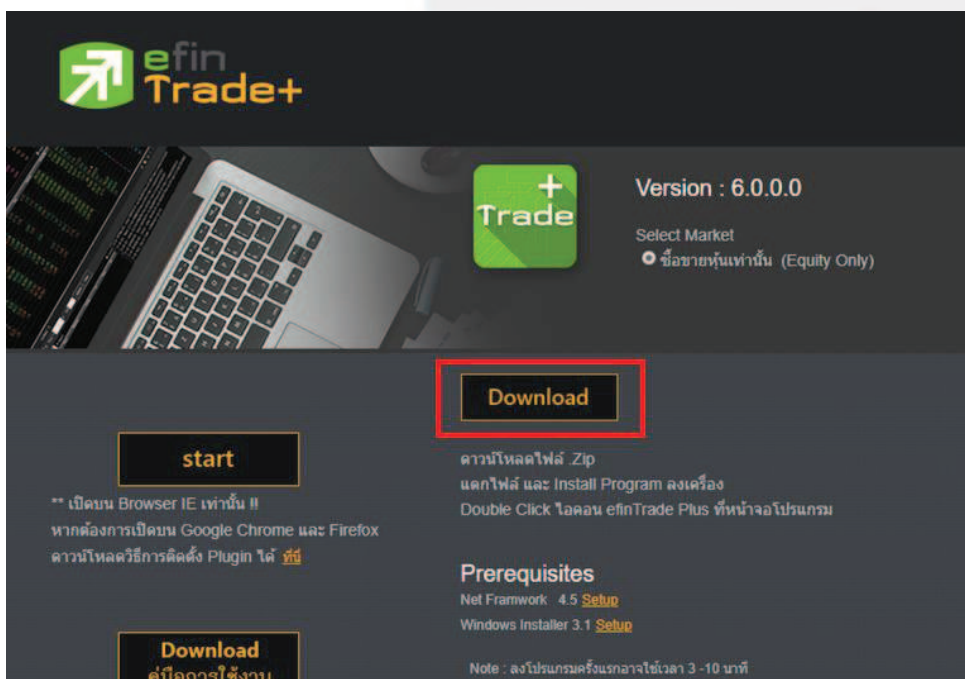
efin
Trade+

Trade

Version : 6.0.0.0

Select Market
ซื้อขายหุ้นเท่านั้น (Equity Only)

Download

start

** เปิดบน Browser IE เท่านั้น !!
หากต้องการเปิดบน Google Chrome และ Firefox
ดาวน์โหลดวิธีการติดตั้ง Plugin ได้ ที่นี่

ดาวน์โหลดไฟล์ .Zip
แตกไฟล์ และ Install Program ลงเครื่อง
Double Click ไอคอน efinTrade Plus ที่หน้าจอโปรแกรม

Prerequisites
Net Framwork 4.5 Setup
Windows Installer 3.1 Setup

Download
คู่มือการใช้งาน

Note : ลงโปรแกรมครั้งแรกอาจใช้เวลา 3 -10 นาที